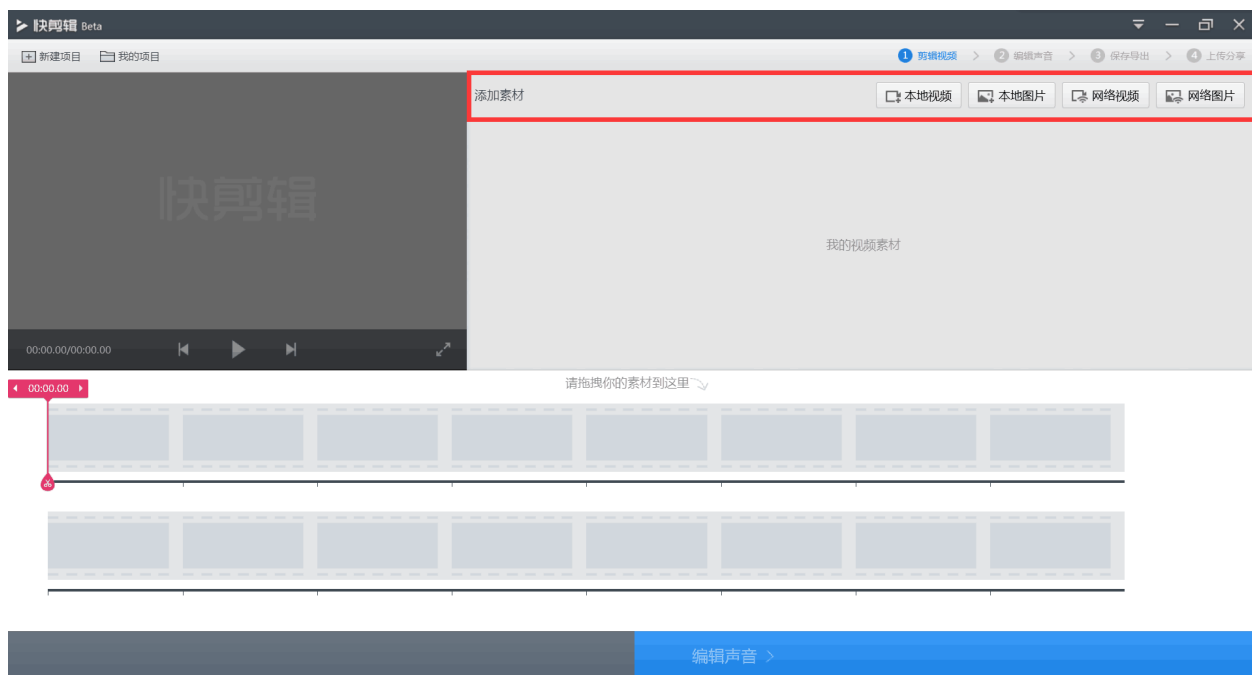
快剪辑 Beta

新建项目 我的项目

1 剪辑视频 > 2 编辑声音 > 3 保存导出 > 4 上传分享

快剪辑

00:00.00/00:00.00

添加素材 本地视频 本地图片 网络视频 网络图片

我的视频素材

00:00.00

请拖拽你的素材到这里

编辑声音 >